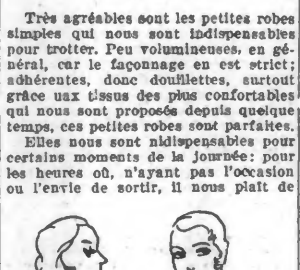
Très agréables sont les petites robes simples qui nous sont indispensables pour trotter. Peu volumineuses, en général, car le façonnage en est strict; adhérentes, donc douillettes, surtout grâce uax tissus des plus confortables qui nous sont proposés depuis quelque temps, ces petites robes sont parfaites.

Elles nous sont nidispensables pour certains moments de la journée: pour les heures où, n'ayant pas l'occasion ou l'envie de sortir, il nous plait de